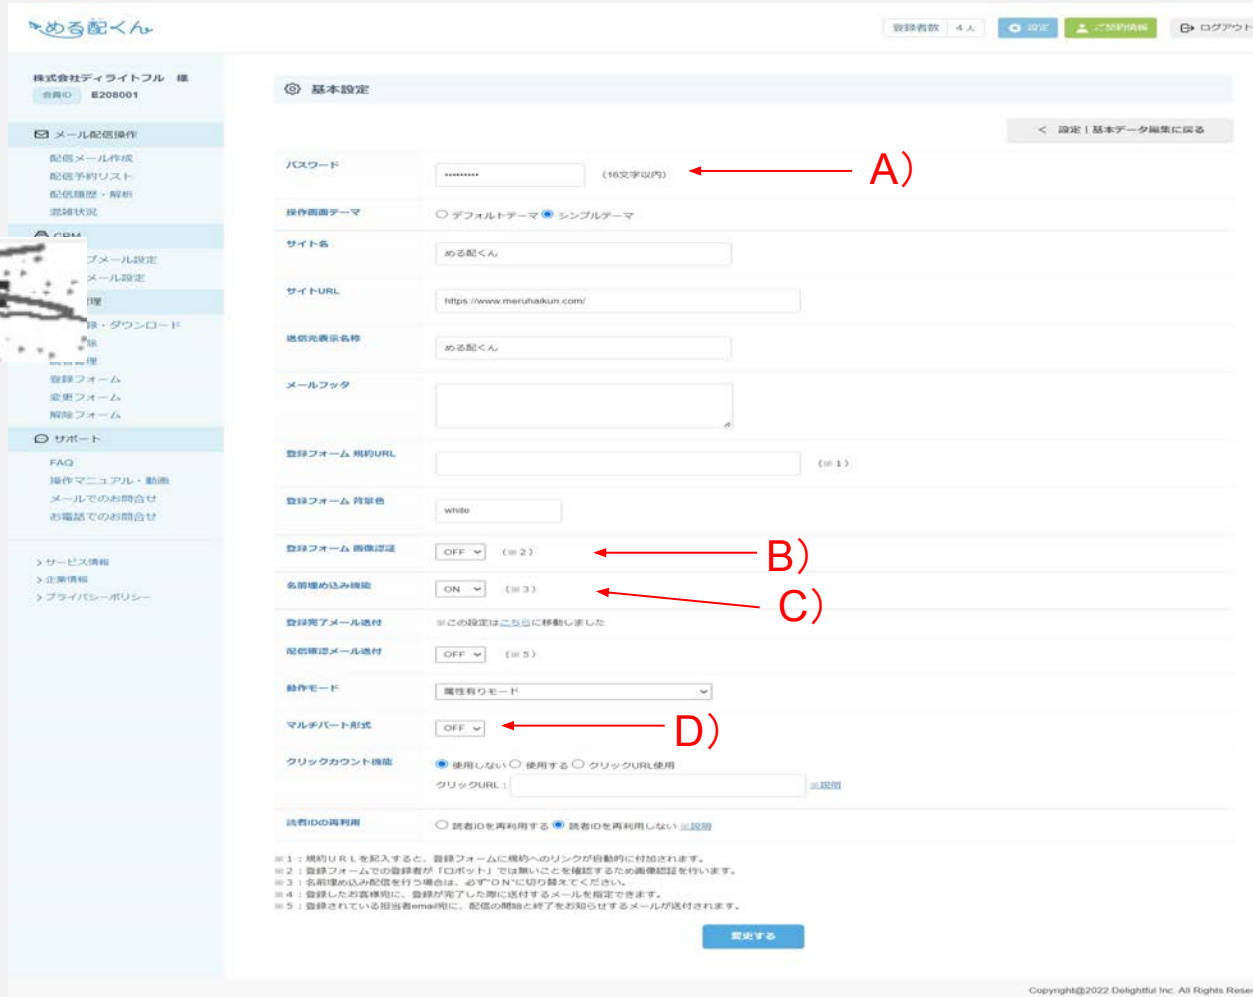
める配くん

登録者数 4人
設定
ご契約情報
ログアウト

株式会社ディライトフル 様
会員ID E208001

メール配信操作
配信メール作成
配信予約リスト
配信履歴・解析
混雑状況

CRM
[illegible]ブメール設定
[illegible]メール設定
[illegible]理
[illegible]録・ダウンロード
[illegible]除
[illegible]理
登録フォーム
変更フォーム
解除フォーム

サポート
FAQ
操作マニュアル・動画
メールでのお問合せ
お電話でのお問合せ

> サービス情報
> 企業情報
> プライバシーポリシー

基本設定

< 設定 | 基本データ編集に戻る

パスワード ********** (16文字以内)
A)
操作画面テーマ ○ デフォルトテーマ ◉ シンプルテーマ
サイト名 める配くん
サイトURL https://www.meruhaikun.com/
送信元表示名称 める配くん
メールフッタ
登録フォーム 規約URL (※1)
登録フォーム 背景色 white
登録フォーム 画像認証 OFF (※2)
B)
名前埋め込み機能 ON (※3)
C)
登録完了メール送付 ※この設定はこちらに移動しました
配信確認メール送付 OFF (※5)
動作モード 属性有りモード
マルチパート形式 OFF
D)
クリックカウント機能 ◉ 使用しない ○ 使用する ○ クリックURL使用
クリックURL : ※説明
読者IDの再利用 ○ 読者IDを再利用する ◉ 読者IDを再利用しない ※説明

※1：規約URLを記入すると、登録フォームに規約へのリンクが自動的に付加されます。
※2：登録フォームでの登録者が「ロボット」では無いことを確認するため画像認証を行います。
※3：名前埋め込み配信を行う場合は、必ず"ON"に切り替えてください。
※4：登録したお客様宛に、登録が完了した際に送付するメールを指定できます。
※5：登録されている担当者email宛に、配信の開始と終了をお知らせするメールが送付されます。

変更する

Copyright@2022 Delightful Inc. All Rights Rese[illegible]